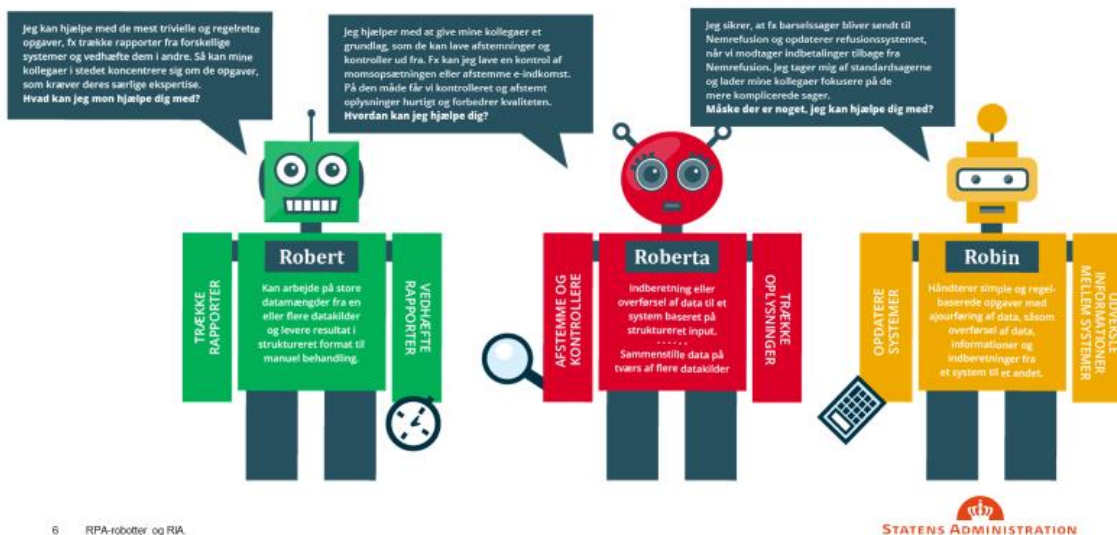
Jeg kan hjælpe med de mest trivielle og regelrette opgaver, fx trække rapporter fra forskellige systemer og vedhæfte dem i andre. Så kan mine kollegaer i stedet koncentrere sig om de opgaver, som kræver deres særlige ekspertise.
Hvad kan jeg mon hjælpe dig med?

Jeg hjælper med at give mine kollegaer et grundlag, som de kan lave afstemninger og kontroller ud fra. Fx kan jeg lave en kontrol af momsopsætningen eller afstemme e-indkomst. På den måde får vi kontrolleret og afstemt oplysninger hurtigt og forbedrer kvaliteten.
Hvordan kan jeg hjælpe dig?

Jeg sikrer, at fx barselssager bliver sendt til Nemrefusion og opdaterer refusionssystemet, når vi modtager indbetalinger tilbage fra Nemrefusion. Jeg tager mig af standardsagerne og lader mine kollegaer fokusere på de mere komplicerede sager.
Måske der er noget, jeg kan hjælpe dig med?

TRÆKKE RAPPORTER

Robert

Kan arbejde på store datamængder fra en eller flere datakilder og levere resultat i struktureret format til manuel behandling.

VEDHÆFTE RAPPORTER

AFSTEMME OG KONTROLLERE

Roberta

Indberetning eller overførsel af data til et system baseret på struktureret input.
......
Sammenstille data på tværs af flere datakilder

TRÆKKE OPLYSNINGER

OPDATERE SYSTEMER

Robin

Håndterer simple og regelbaserede opgaver med ajourføring af data, såsom overførsel af data, informationer og indberetninger fra et system til et andet.

UDVEKSLE INFORMATIONER MELLEM SYSTEMER

6 RPA-robotter og RIA

STATENS ADMINISTRATION